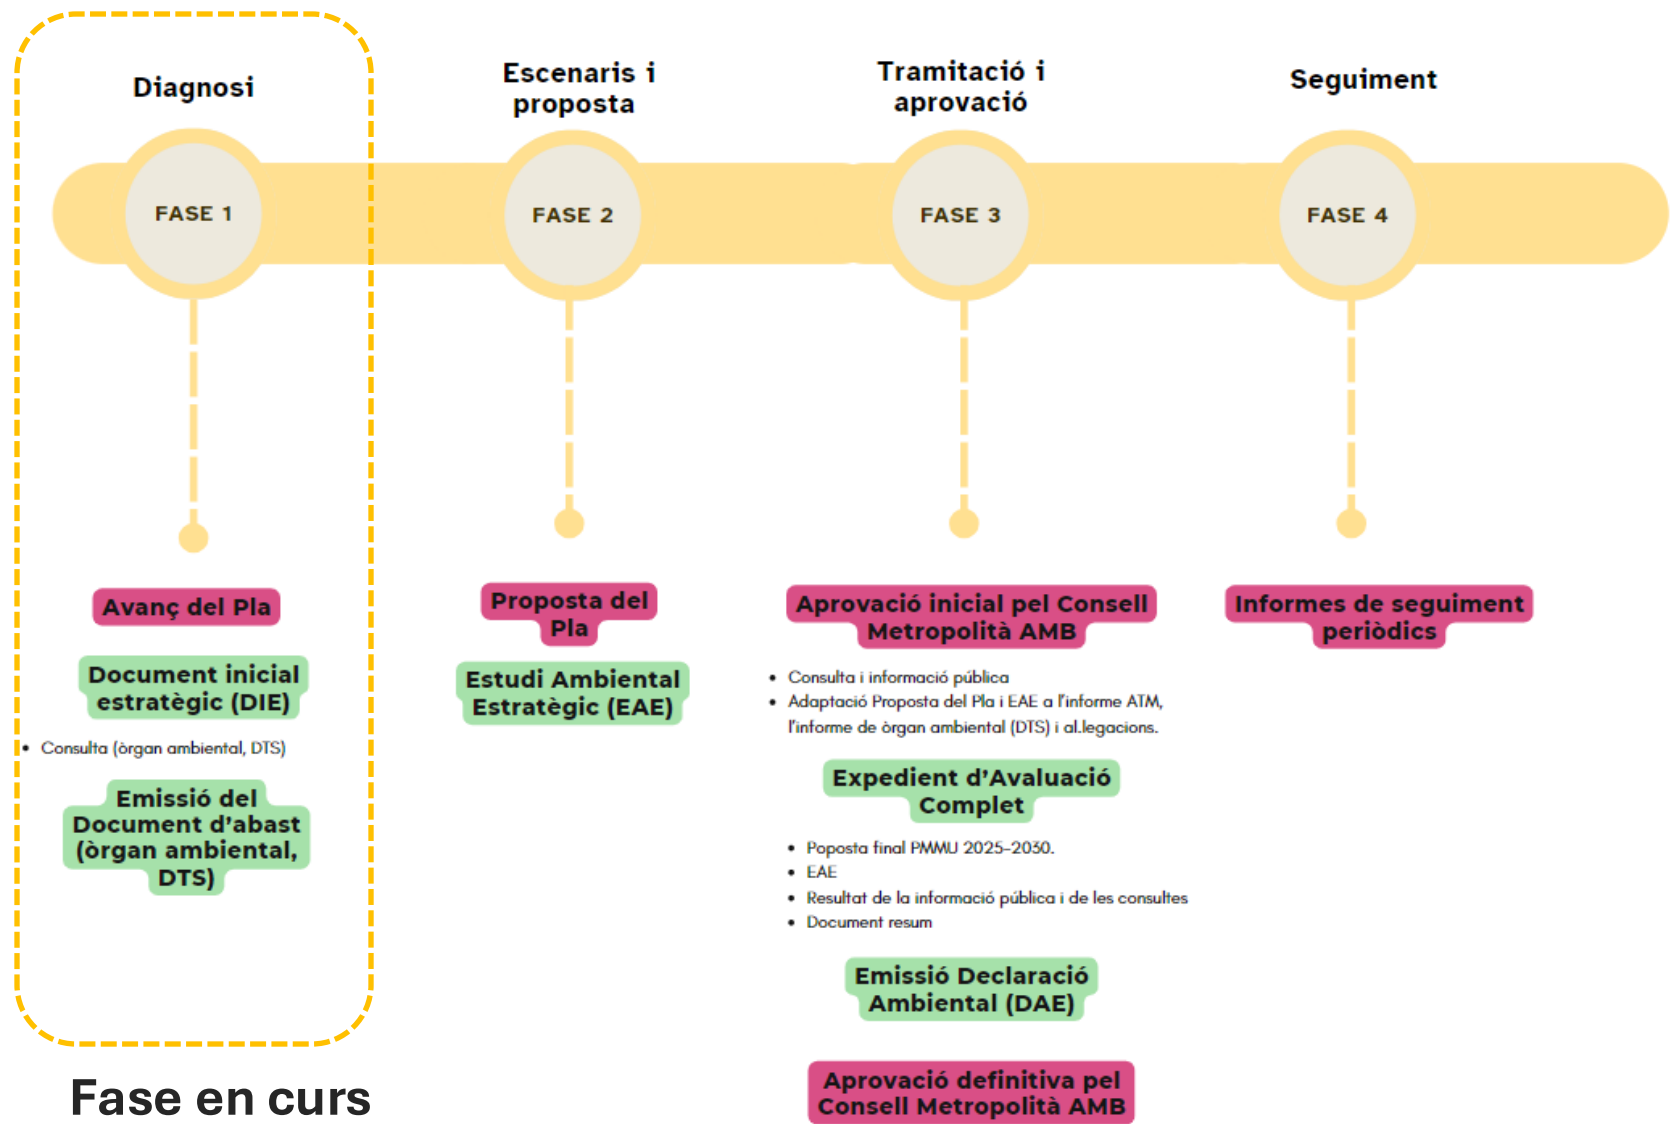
Diagnosi

FASE 1

Avanç del Pla

Document inicial estratègic (DIE)

• Consulta (òrgan ambiental, DTS)

Emissió del Document d'abast (òrgan ambiental, DTS)

Fase en curs

Escenaris i proposta

FASE 2

Proposta del Pla

Estudi Ambiental Estratègic (EAE)

Tramitació i aprovació

FASE 3

Aprovació inicial pel Consell Metropolità AMB

• Consulta i informació pública
• Adaptació Proposta del Pla i EAE a l'informe ATM, l'informe de òrgan ambiental (DTS) i al.legacions.

Expedient d'Avaluació Complet

• Poposta final PMMU 2025-2030.
• EAE
• Resultat de la informació pública i de les consultes
• Document resum

Emissió Declaració Ambiental (DAE)

Aprovació definitiva pel Consell Metropolità AMB

Seguiment

FASE 4

Informes de seguiment periòdics